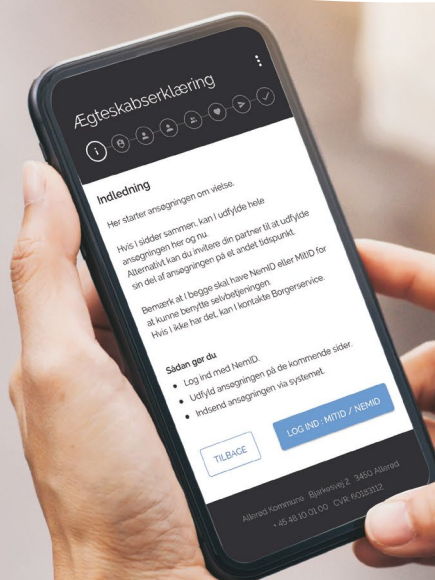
Ægteskabserklæring

Indledning

Her starter ansøgningen om vielse.

Hvis I sidder sammen, kan I udfylde hele ansøgningen her og nu.
Alternativt kan du invitere din partner til at udfylde sin del af ansøgningen på et andet tidspunkt.

Bemærk at I begge skal have NemID eller MitID for at kunne benytte selvbetjeningen.
Hvis I ikke har det, kan I kontakte Borgerservice.

Sådan gør du

- Log ind med NemID.
- Udfyld ansøgningen på de kommende sider.
- Indsend ansøgningen via systemet.

TILBAGE

LOG IND : MITID / NEMID

Allerød Kommune · Bjarkesvej 2 · 3450 Allerød
+ 45 48 10 01 00 · CVR 60183112